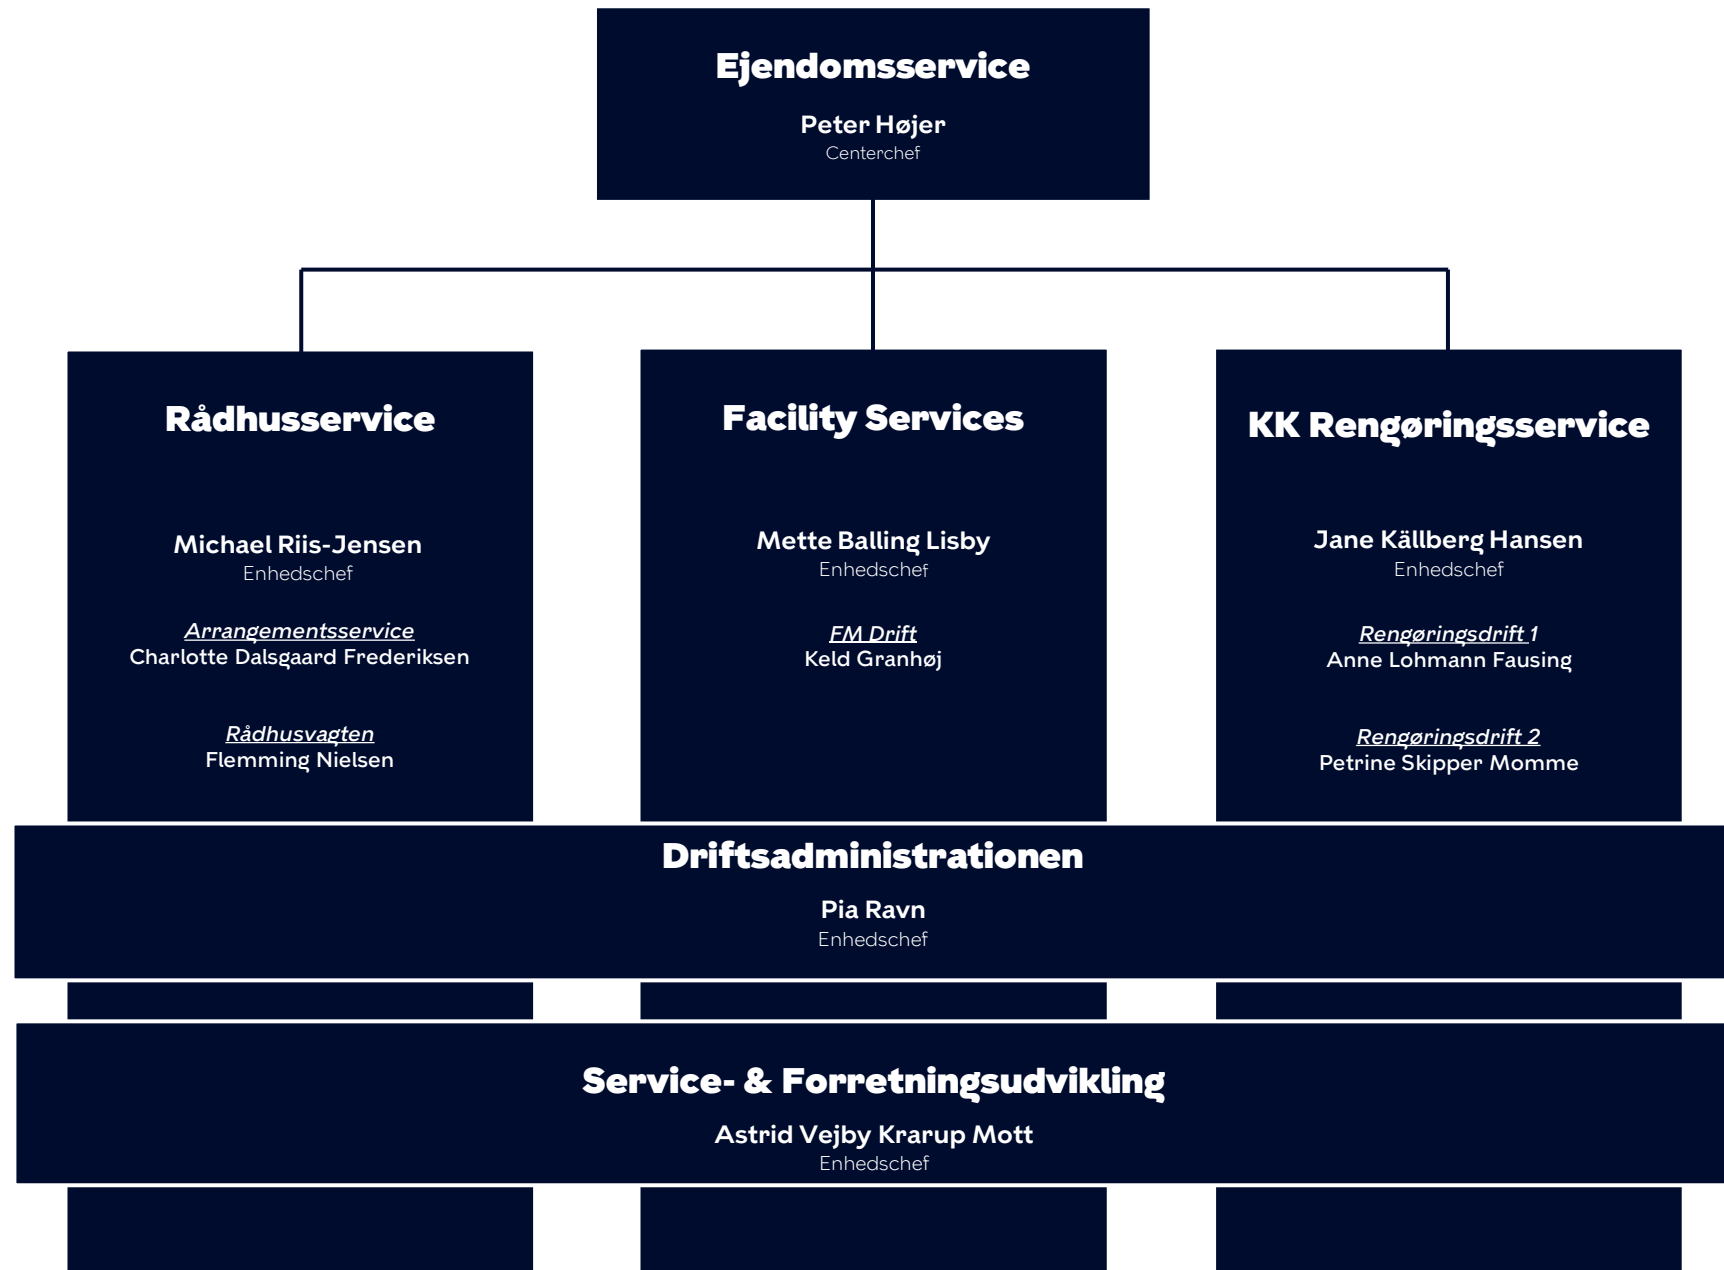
Ejendomsservice

Peter Højer
Centerchef

Rådhusservice

Michael Riis-Jensen
Enhedschef

Arrangementsservice
Charlotte Dalsgaard Frederiksen

Rådhusvagten
Flemming Nielsen

Facility Services

Mette Balling Lisby
Enhedschef

FM Drift
Keld Granhøj

KK Rengøringsservice

Jane Källberg Hansen
Enhedschef

Rengøringsdrift 1
Anne Lohmann Fausing

Rengøringsdrift 2
Petrine Skipper Momme

Driftsadministrationen

Pia Ravn
Enhedschef

Service- & Forretningsudvikling

Astrid Vejby Krarup Mott
Enhedschef